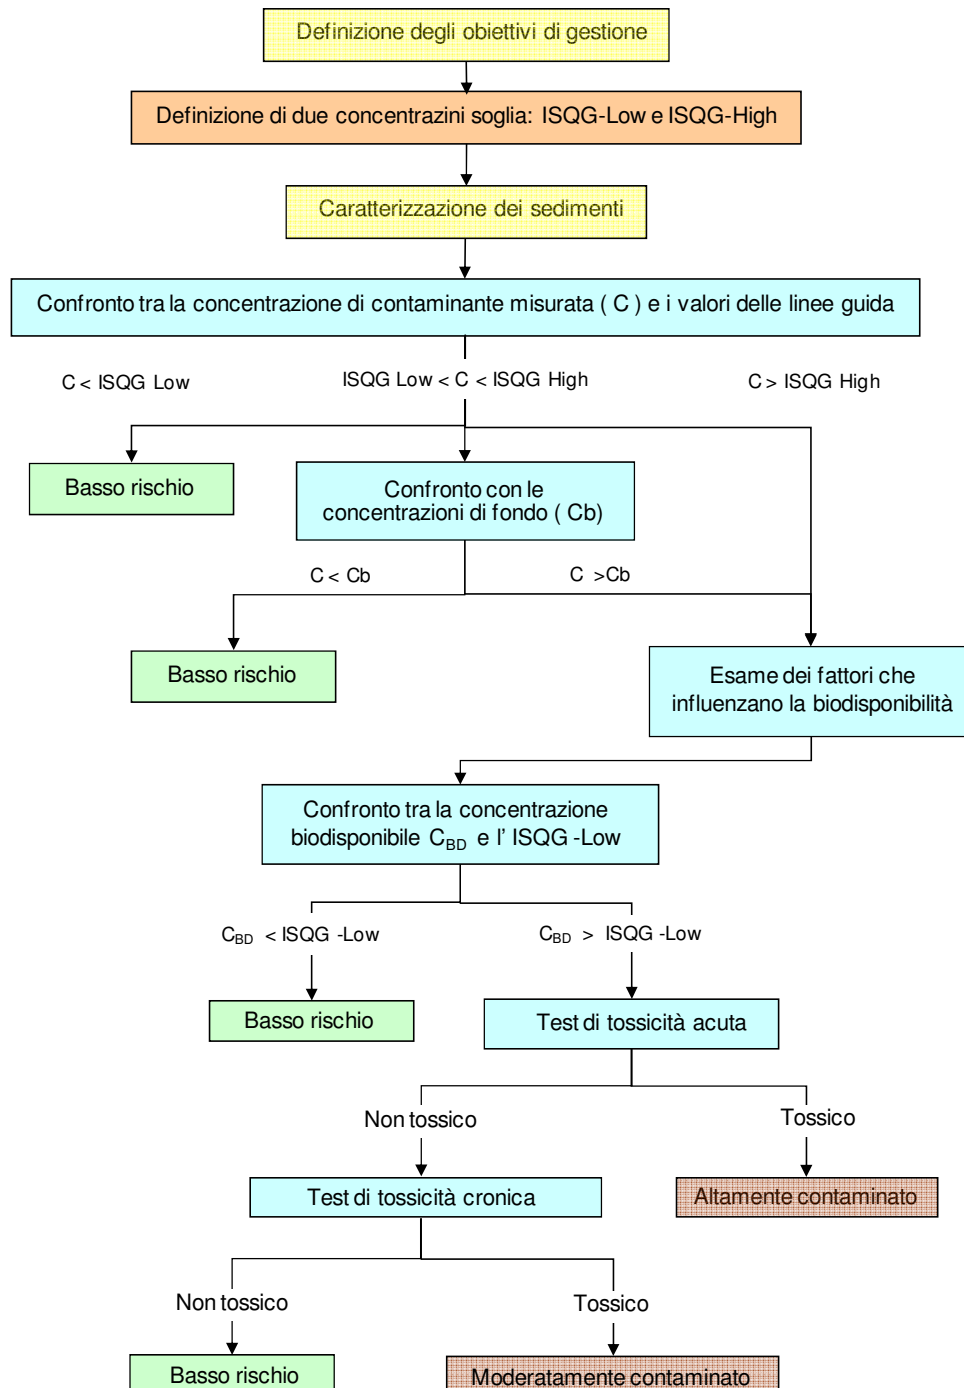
Definizione degli obiettivi di gestione

Definizione di due concentrazini soglia: ISQG-Low e ISQG-High

Caratterizzazione dei sedimenti

Confronto tra la concentrazione di contaminante misurata ( C ) e i valori delle linee guida

C < ISQG Low

ISQG Low < C < ISQG High

C > ISQG High

Basso rischio

Confronto con le concentrazioni di fondo ( Cb)

C < Cb

C >Cb

Basso rischio

Esame dei fattori che influenzano la biodisponibilità

Confronto tra la concentrazione biodisponibile $C_{BD}$ e l' ISQG -Low

$C_{BD}$ < ISQG -Low

$C_{BD}$ > ISQG -Low

Basso rischio

Test di tossicità acuta

Non tossico

Tossico

Test di tossicità cronica

Altamente contaminato

Non tossico

Tossico

Basso rischio

Moderatamente contaminato